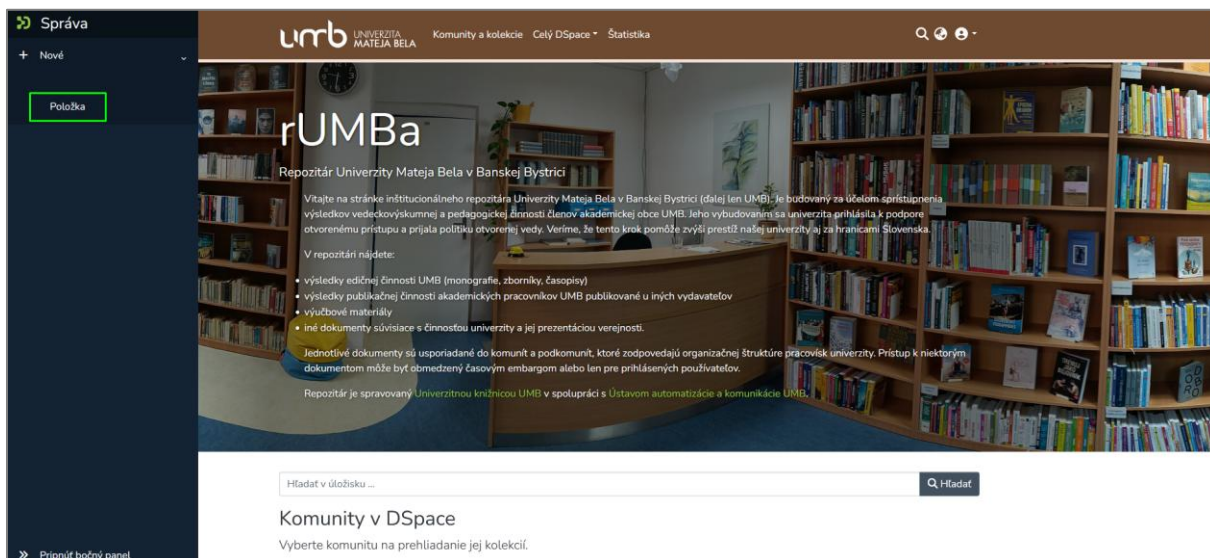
Správa

+ Nové

Položka

Pripnúť bočný panel

umb UNIVERZITA MATEJA BELA Komunity a kolekcie Celý DSpace Štatistika

rUMBa

Repozitár Univerzity Mateja Bela v Banskej Bystrici

Vitajte na stránke inštitucionálneho repozitára Univerzity Mateja Bela v Banskej Bystrici (ďalej len UMB). Je budovaný za účelom sprístupnenia výsledkov vedeckovýskumnej a pedagogickej činnosti členov akademickej obce UMB. Jeho vybudovaním sa univerzita prihlásila k podpore otvorenému prístupu a prijala politiku otvorenej vedy. Veríme, že tento krok pomôže zvýši prestíž našej univerzity aj za hranicami Slovenska.

V repozitári nájdete:

• výsledky edičnej činnosti UMB (monografie, zborníky, časopisy)
• výsledky publikačnej činnosti akademických pracovníkov UMB publikované u iných vydavateľov
• výučbové materiály
• iné dokumenty súvisiace s činnosťou univerzity a jej prezentáciou verejnosti.

Jednotlivé dokumenty sú usporiadané do komunít a podkomunít, ktoré zodpovedajú organizačnej štruktúre pracovísk univerzity. Prístup k niektorým dokumentom môže byť obmedzený časovým embargom alebo len pre prihlásených používateľov.

Repozitár je spravovaný Univerzitnou knižnicou UMB v spolupráci s Ústavom automatizácie a komunikácie UMB.

Hľadať v úložisku ...

Hľadať

Komunity v DSpace

Vyberte komunitu na prehliadanie jej kolekcií.